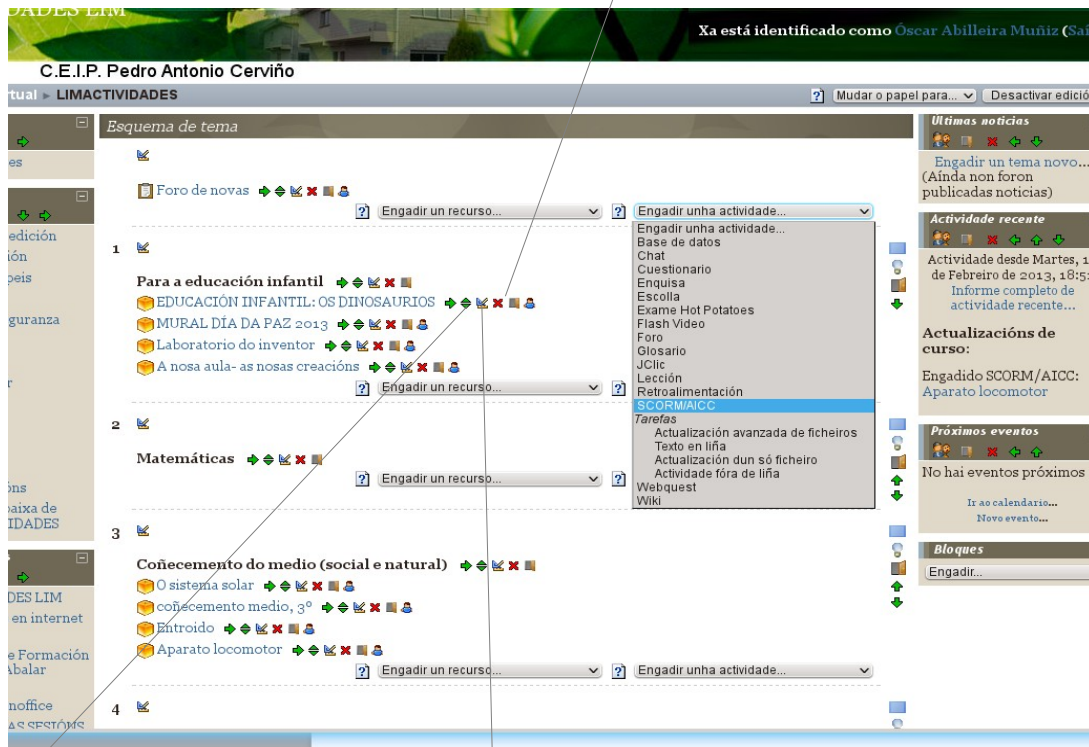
DADES LIM

Xa está identificado como Óscar Abilleira Muñiz (Sai

C.E.I.P. Pedro Antonio Cerviño

tual ▸ LIMACTIVIDADES

? Mudar o papel para... Desactivar edició

es

edición
ión
peis

guranza

r

óns
baixa de
IDADES

DES LIM
en internet

e Formación
Abalar

noffice
AS SESIÓNS

Esquema de tema

Foro de novas

? Engadir un recurso... ? Engadir unha actividade...

1

Para a educación infantil
EDUCACIÓN INFANTIL: OS DINOSAURIOS
MURAL DÍA DA PAZ 2013
Laboratorio do inventor
A nosa aula- as nosas creacións

? Engadir un recurso... ?

Engadir unha actividade...
Base de datos
Chat
Cuestionario
Enquisa
Escolla
Exame Hot Potatoes
Flash Video
Foro
Glosario
JClic
Lección
Retroalimentación
SCORM/AICC
Tarefas
Actualización avanzada de ficheiros
Texto en liña
Actualización dun só ficheiro
Actividade fóra de liña
Webquest
Wiki

2

Matemáticas

? Engadir un recurso... ?

3

Coñecemento do medio (social e natural)
O sistema solar
coñecemento medio, 3º
Entroido
Aparato locomotor

? Engadir un recurso... ? Engadir unha actividade...

4

Últimas noticias

Engadir un tema novo...
(Aínda non foron publicadas noticias)

Actividade recente

Actividade desde Martes, 1 de Febreiro de 2013, 18:5
Informe completo de actividade recente...

Actualizacións de curso:

Engadido SCORM/AICC: Aparato locomotor

Próximos eventos

No hai eventos próximos

Ir ao calendario...
Novo evento...

Bloques

Engadir...